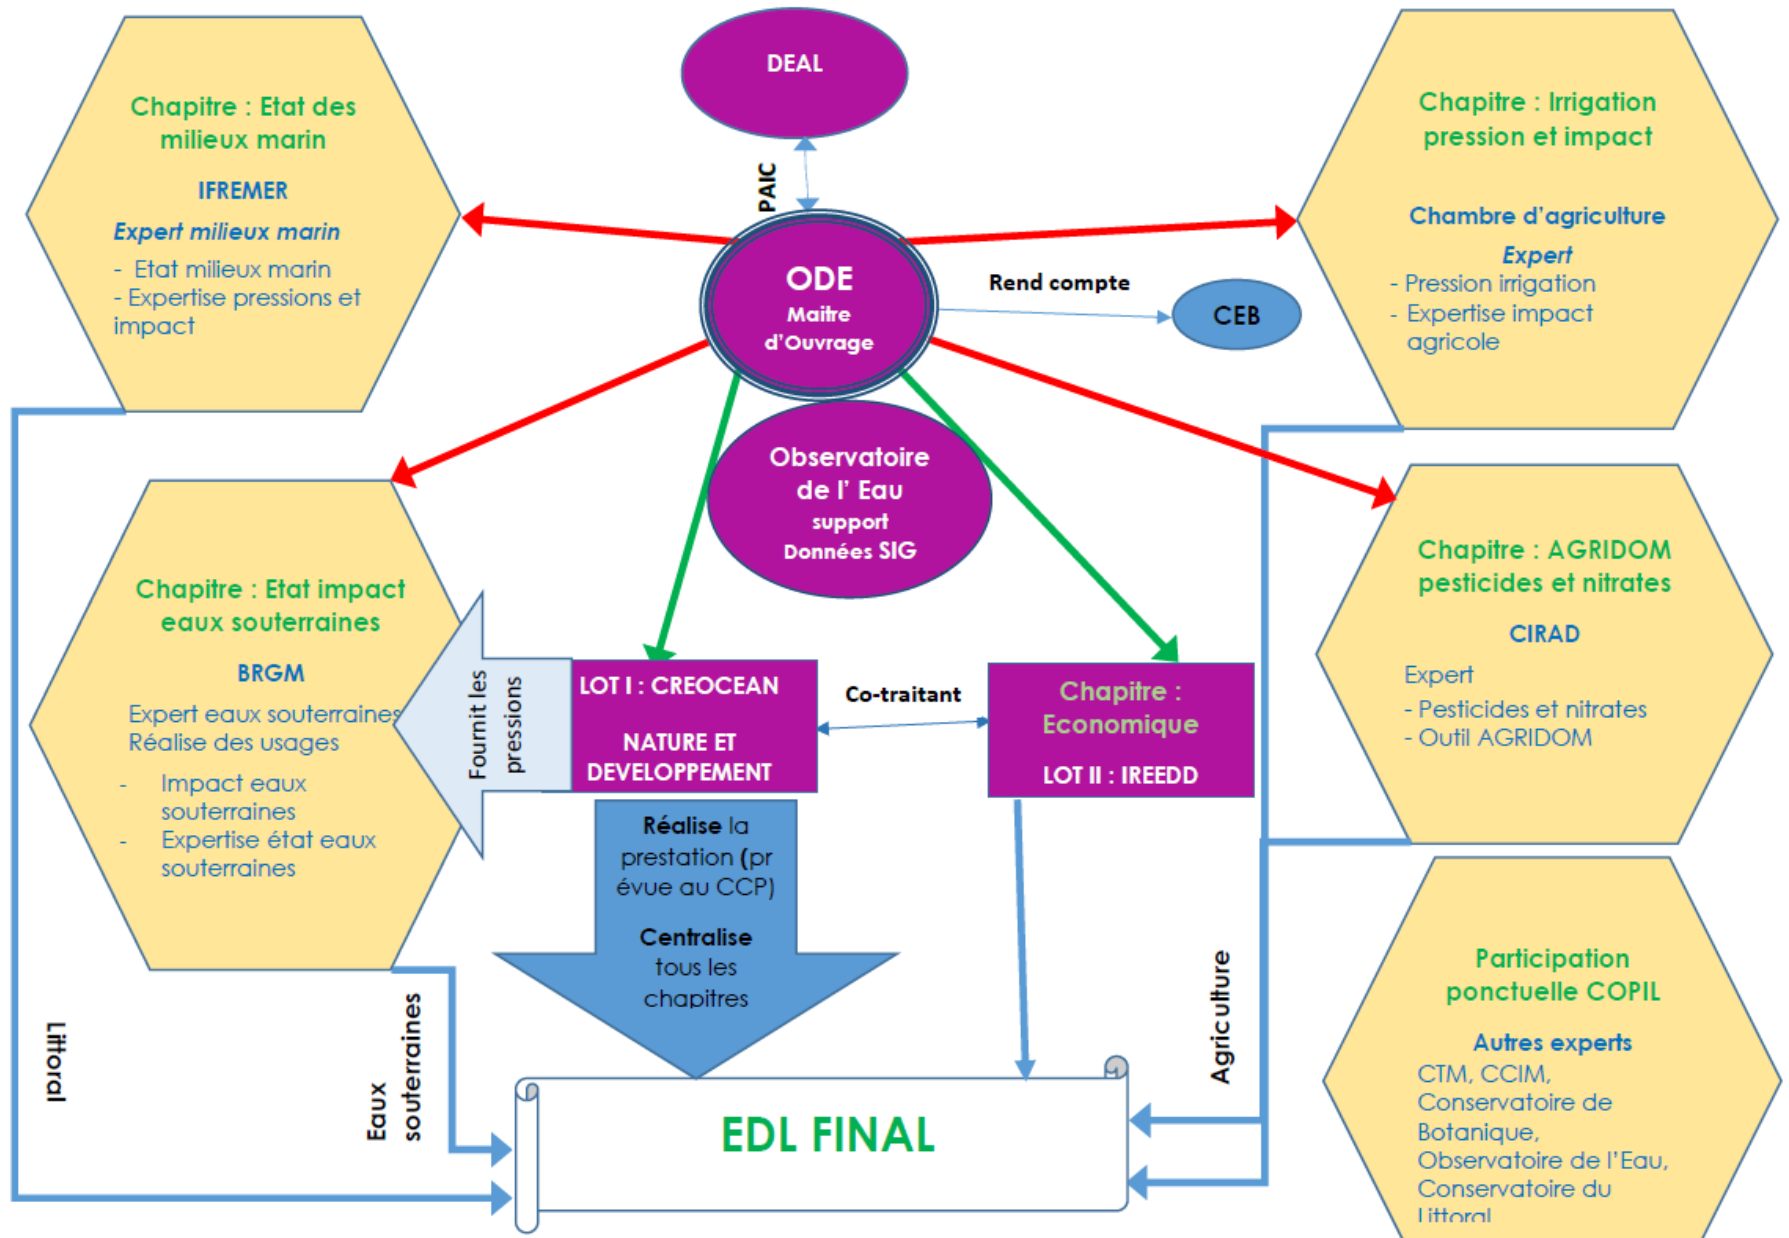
DEAL

PAIC

ODE
Maître d'Ouvrage

Rend compte

CEB

Chapitre : Etat des milieux marin

IFREMER

Expert milieux marin

- Etat milieux marin
- Expertise pressions et impact

Chapitre : Irrigation pression et impact

Chambre d'agriculture

Expert
- Pression irrigation
- Expertise impact agricole

Observatoire de l' Eau
support
Données SIG

Chapitre : Etat impact eaux souterraines

BRGM

Expert eaux souterraines
Réalise des usages

- Impact eaux souterraines
- Expertise état eaux souterraines

Fournit les pressions

LOT I : CREOCEAN

NATURE ET DEVELOPPEMENT

Co-traitant

Chapitre : Economique

LOT II : IREEDD

Chapitre : AGRIDOM pesticides et nitrates

CIRAD

Expert
- Pesticides et nitrates
- Outil AGRIDOM

Réalise la prestation (prévue au CCP)

Centralise tous les chapitres

Participation ponctuelle COPIL

Autres experts

CTM, CCIM, Conservatoire de Botanique, Observatoire de l'Eau, Conservatoire du Littoral

Littoral

Eaux souterraines

Agriculture

EDL FINAL